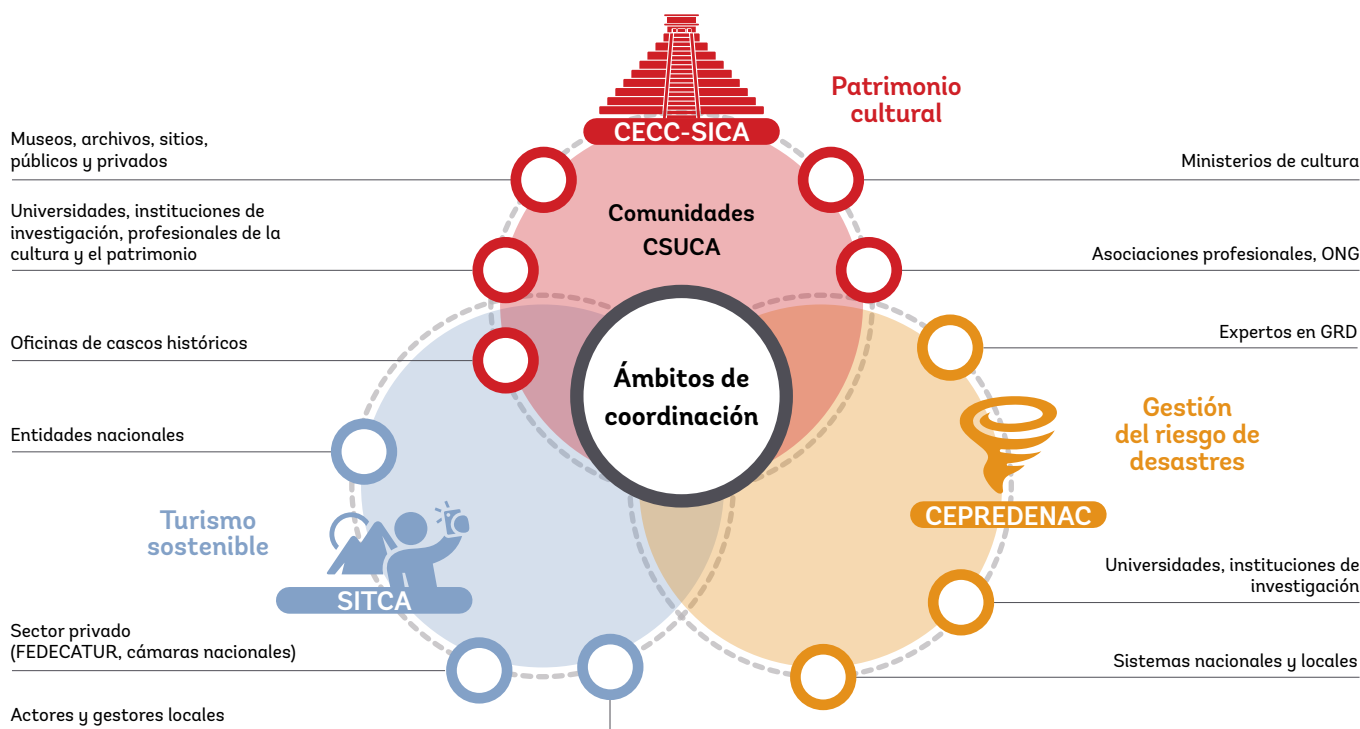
Patrimonio cultural

CECC-SICA

Museos, archivos, sitios, públicos y privados

Ministerios de cultura

Universidades, instituciones de investigación, profesionales de la cultura y el patrimonio

Comunidades CSUCA

Asociaciones profesionales, ONG

Oficinas de cascos históricos

Expertos en GRD

Ámbitos de coordinación

Entidades nacionales

Gestión del riesgo de desastres

Turismo sostenible

CEPREDENAC

SITCA

Universidades, instituciones de investigación

Sector privado (FEDECATUR, cámaras nacionales)

Sistemas nacionales y locales

Actores y gestores locales